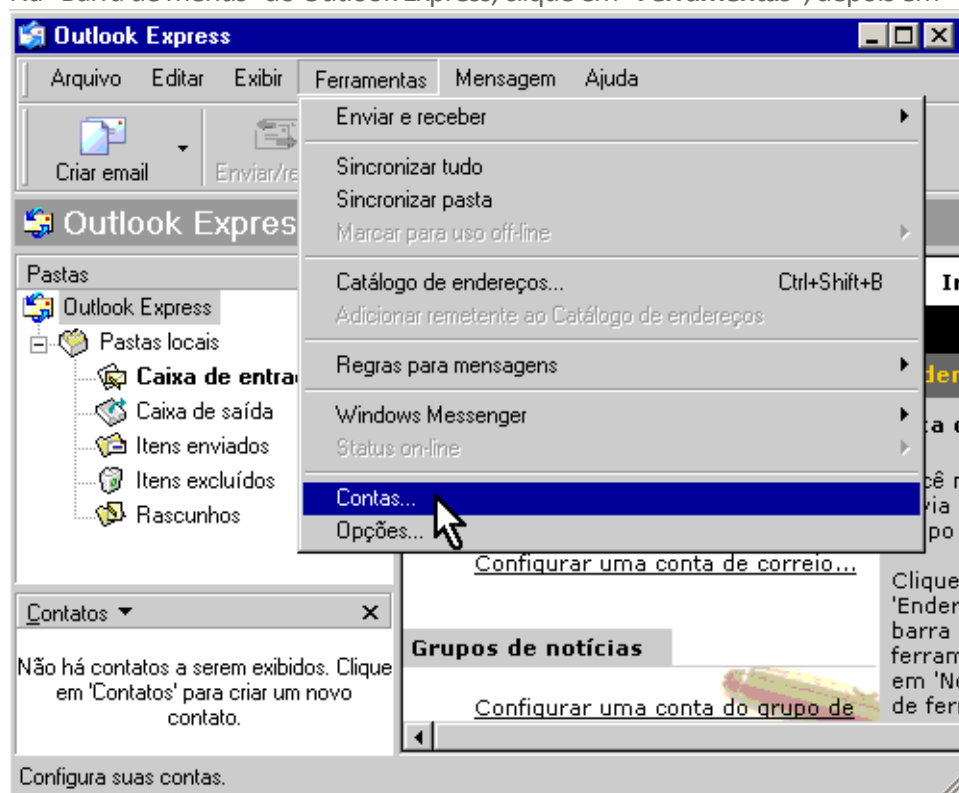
Na "Barra de menus" do Outlook Express, clique em "Ferramentas", depois em

Outlook Express

Arquivo Editar Exibir Ferramentas Mensagem Ajuda

Criar email Enviar/re

Outlook Expres

Pastas
Outlook Express
Pastas locais
Caixa de entra
Caixa de saída
Itens enviados
Itens excluídos
Rascunhos

Contatos ▾ ×

Não há contatos a serem exibidos. Clique em 'Contatos' para criar um novo contato.

Enviar e receber
Sincronizar tudo
Sincronizar pasta
Marcar para uso off-line
Catálogo de endereços... Ctrl+Shift+B
Adicionar remetente ao Catálogo de endereços
Regras para mensagens
Windows Messenger
Status on-line
Contas...
Opções...

Configurar uma conta de correio...

Grupos de notícias

Configurar uma conta do grupo de

Ir
der
a c
cê n
via
po
Clique
'Ender
barra
ferram
em 'Ne
de fer

Configura suas contas.